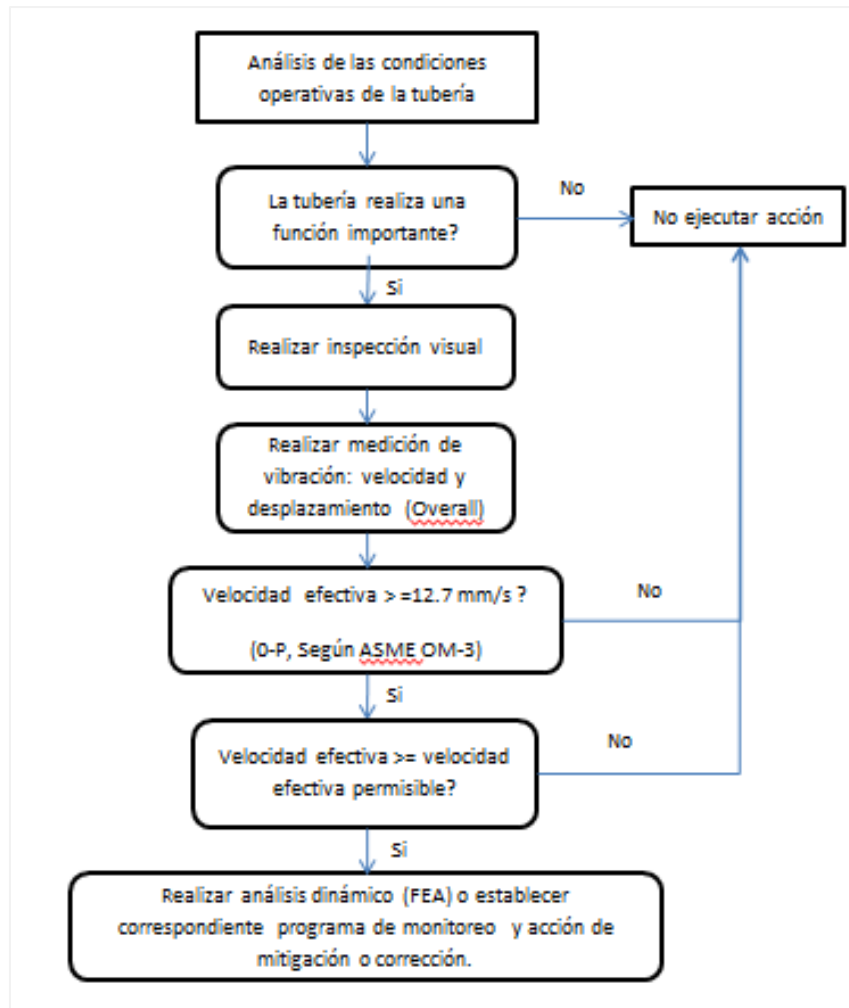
Análisis de las condiciones operativas de la tubería

La tubería realiza una función importante?

No

No ejecutar acción

Si

Realizar inspección visual

Realizar medición de vibración: velocidad y desplazamiento (Overall)

Velocidad efectiva > =12.7 mm/s ?

(0-P, Según ASME OM-3)

No

Si

Velocidad efectiva >= velocidad efectiva permisible?

No

Si

Realizar análisis dinámico (FEA) o establecer correspondiente programa de monitoreo y acción de mitigación o corrección.